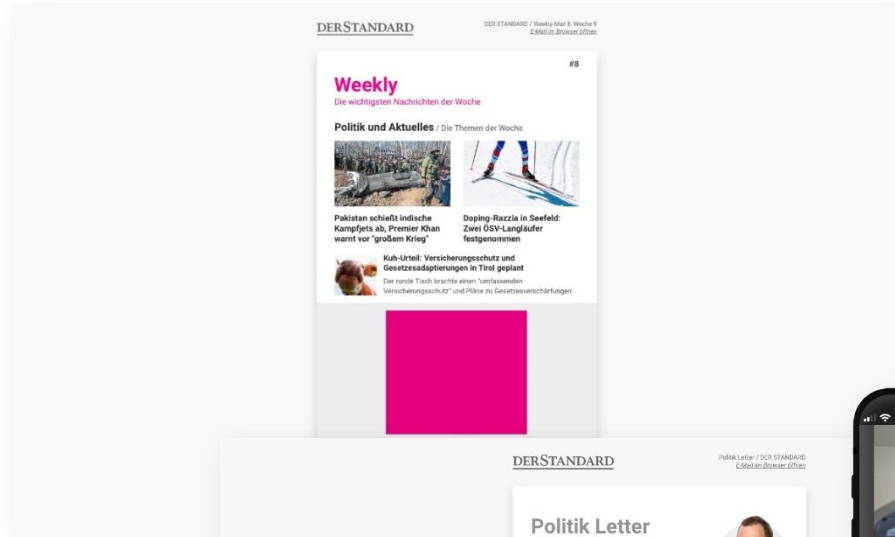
DERSTANDARD

DER STANDARD / Weekly Mail 8, Woche 9
E-Mail im Browser öffnen

#8

Weekly
Die wichtigsten Nachrichten der Woche

Politik und Aktuelles / Die Themen der Woche

Pakistan schießt indische Kampfjets ab, Premier Khan warnt vor "großem Krieg"

Doping-Razzia in Seefeld: Zwei ÖSV-Langläufer festgenommen

Kuh-Urteil: Versicherungsschutz und Gesetzesadaptierungen in Tirol geplant

Der runde Tisch brachte einen "umfassenden Versicherungsschutz" und Pläne zu Gesetzesverschärfungen

DERSTANDARD

Politik Letter / DER STANDARD
E-Mail im Browser öffnen

Politik Letter